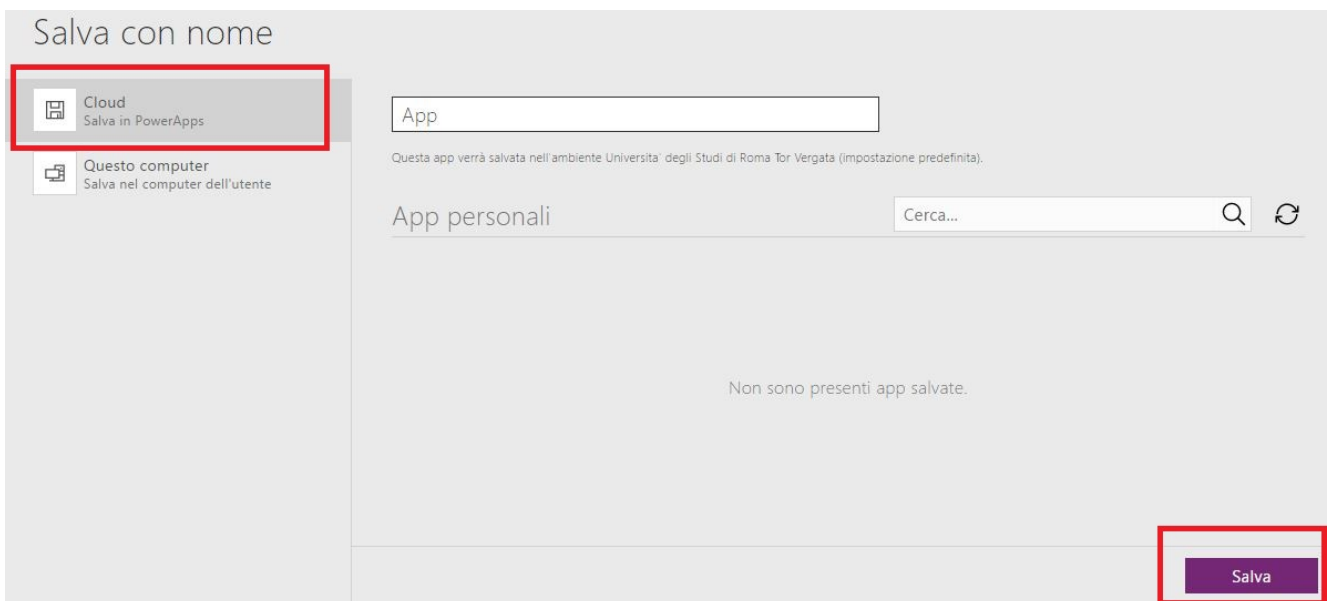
Salva con nome

Cloud
Salva in PowerApps

Questo computer
Salva nel computer dell'utente

App

Questa app verrà salvata nell'ambiente Universita' degli Studi di Roma Tor Vergata (impostazione predefinita).

App personali

Cerca...

Non sono presenti app salvate.

Salva